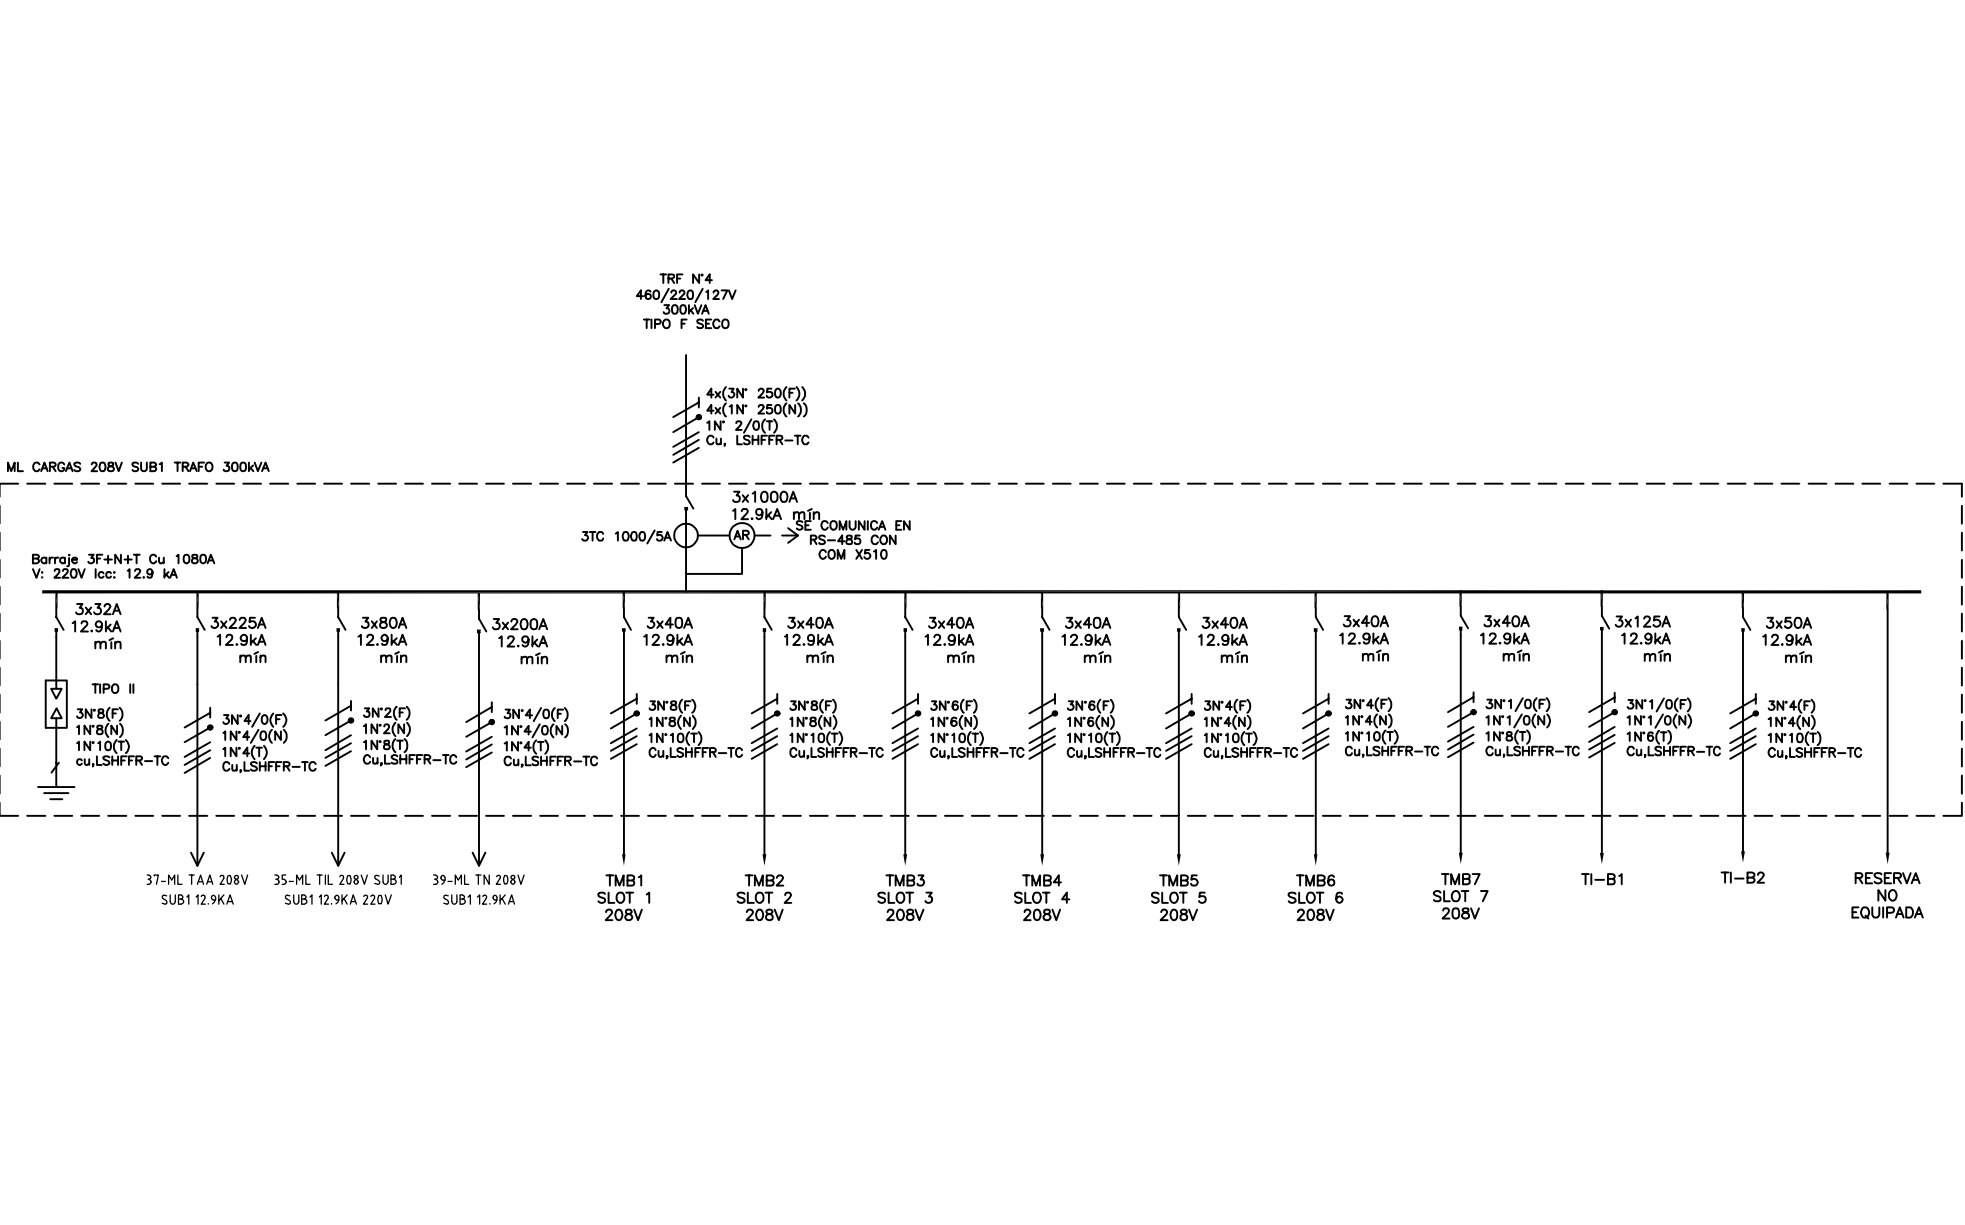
TRF N°4
460/220/127V
300kVA
TIPO F SECO

4x(3N° 250(F))
4x(1N° 250(N))
1N° 2/0(T)
Cu, LSHFFR-TC

ML CARGAS 208V SUB1 TRAFO 300kVA

3x1000A
12.9kA mín

3TC 1000/5A

AR

SE COMUNICA EN
RS-485 CON
COM X510

Barraje 3F+N+T Cu 1080A
V: 220V Icc: 12.9 kA

3x32A
12.9kA
mín

TIPO II

3N°8(F)
1N°8(N)
1N°10(T)
cu,LSHFFR-TC

3x225A
12.9kA
mín

3N°4/0(F)
1N°4/0(N)
1N°4(T)
Cu,LSHFFR-TC

3x80A
12.9kA
mín

3N°2(F)
1N°2(N)
1N°8(T)
Cu,LSHFFR-TC

3x200A
12.9kA
mín

3N°4/0(F)
1N°4/0(N)
1N°4(T)
Cu,LSHFFR-TC

3x40A
12.9kA
mín

3N°8(F)
1N°8(N)
1N°10(T)
Cu,LSHFFR-TC

3x40A
12.9kA
mín

3N°8(F)
1N°8(N)
1N°10(T)
Cu,LSHFFR-TC

3x40A
12.9kA
mín

3N°6(F)
1N°6(N)
1N°10(T)
Cu,LSHFFR-TC

3x40A
12.9kA
mín

3N°6(F)
1N°6(N)
1N°10(T)
Cu,LSHFFR-TC

3x40A
12.9kA
mín

3N°4(F)
1N°4(N)
1N°10(T)
Cu,LSHFFR-TC

3x40A
12.9kA
mín

3N°4(F)
1N°4(N)
1N°10(T)
Cu,LSHFFR-TC

3x40A
12.9kA
mín

3N°1/0(F)
1N°1/0(N)
1N°8(T)
Cu,LSHFFR-TC

3x125A
12.9kA
mín

3N°1/0(F)
1N°1/0(N)
1N°6(T)
Cu,LSHFFR-TC

3x50A
12.9kA
mín

3N°4(F)
1N°4(N)
1N°10(T)
Cu,LSHFFR-TC

37-ML TAA 208V
SUB1 12.9KA

35-ML TIL 208V SUB1
SUB1 12.9KA 220V

39-ML TN 208V
SUB1 12.9KA

TMB1
SLOT 1
208V

TMB2
SLOT 2
208V

TMB3
SLOT 3
208V

TMB4
SLOT 4
208V

TMB5
SLOT 5
208V

TMB6
SLOT 6
208V

TMB7
SLOT 7
208V

TI-B1

TI-B2

RESERVA
NO
EQUIPADA